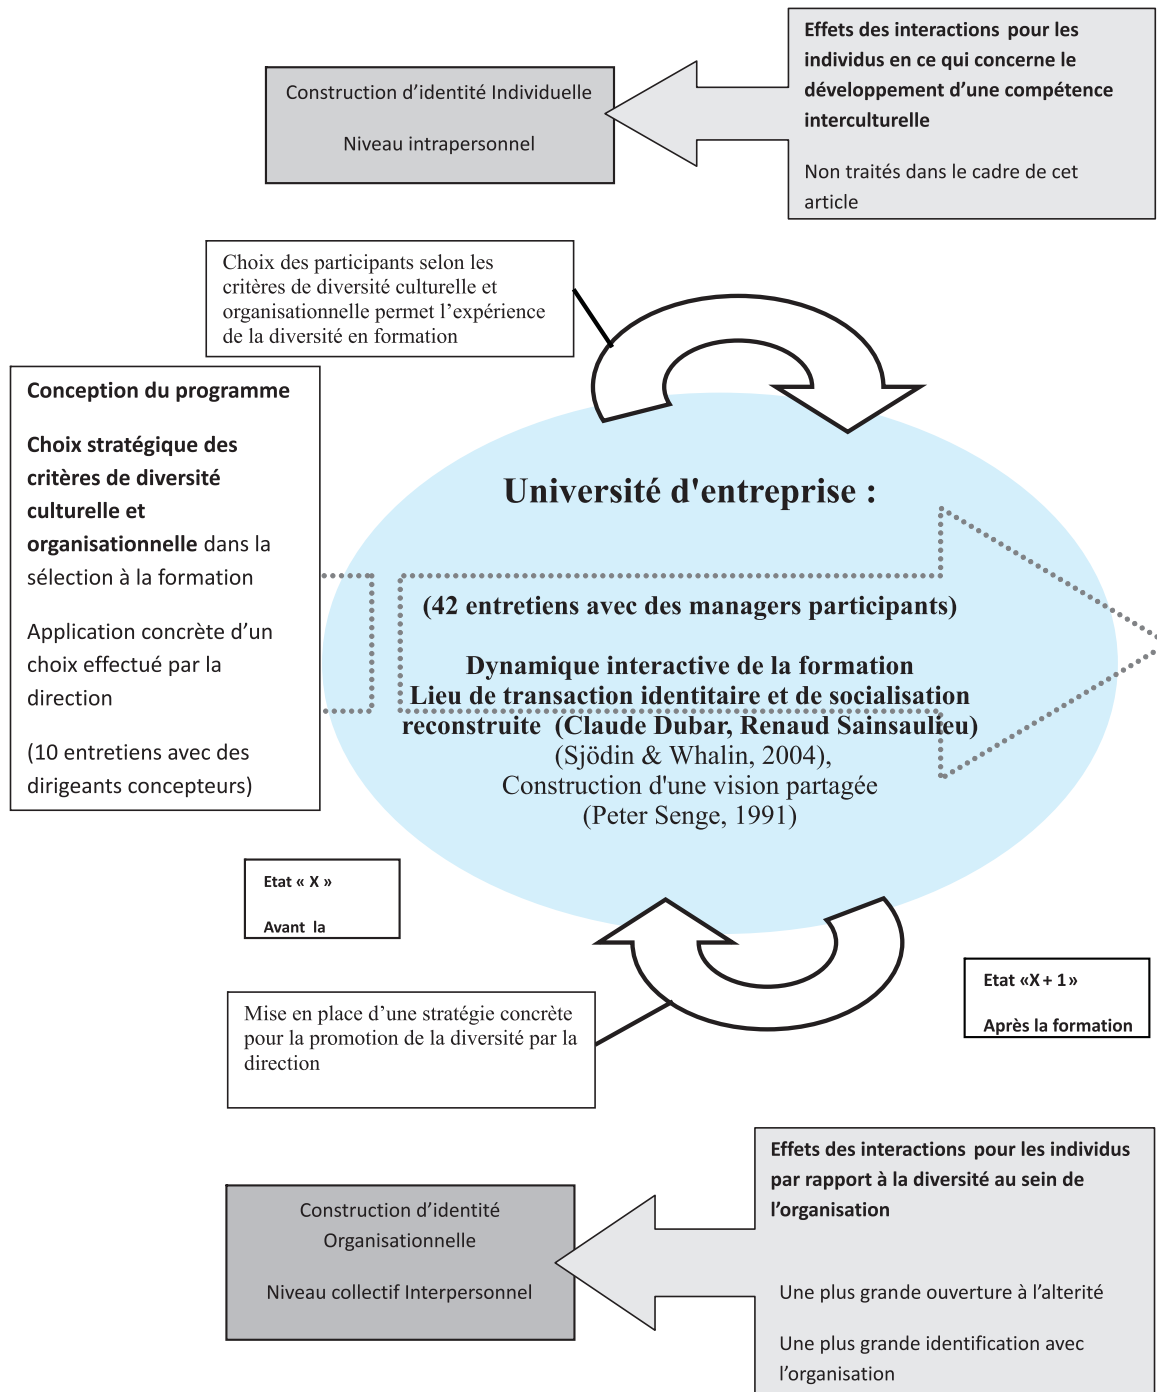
Construction d'identité Individuelle

Niveau intrapersonnel

Effets des interactions pour les individus en ce qui concerne le développement d'une compétence interculturelle

Non traités dans le cadre de cet article

Choix des participants selon les critères de diversité culturelle et organisationnelle permet l'expérience de la diversité en formation

Conception du programme

Choix stratégique des critères de diversité culturelle et organisationnelle dans la sélection à la formation

Application concrète d'un choix effectué par la direction

(10 entretiens avec des dirigeants concepteurs)

Université d'entreprise :

(42 entretiens avec des managers participants)

Dynamique interactive de la formation
Lieu de transaction identitaire et de socialisation reconstruite (Claude Dubar, Renaud Sainsaulieu)
(Sjödin & Whalin, 2004),
Construction d'une vision partagée
(Peter Senge, 1991)

Etat « X »

Avant la

Etat «X + 1»

Après la formation

Mise en place d'une stratégie concrète pour la promotion de la diversité par la direction

Construction d'identité Organisationnelle

Niveau collectif Interpersonnel

Effets des interactions pour les individus par rapport à la diversité au sein de l'organisation

Une plus grande ouverture à l'alterité

Une plus grande identification avec l'organisation